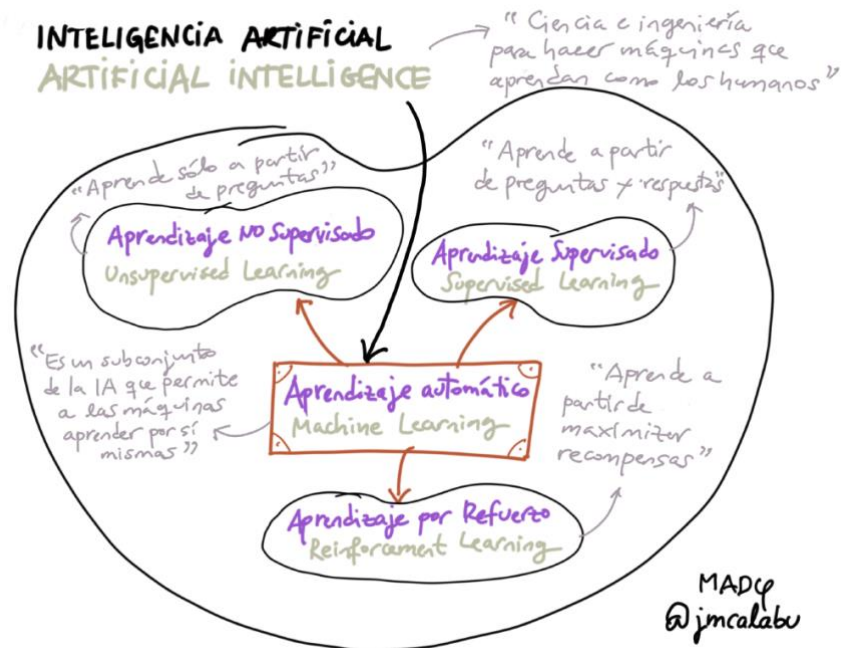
INTELIGENCIA ARTIFICIAL
ARTIFICIAL INTELLIGENCE

"Ciencia e ingeniería para hacer máquinas que aprendan como los humanos"

"Aprende sólo a partir de preguntas"

Aprendizaje NO Supervisado
Unsupervised Learning

"Aprende a partir de preguntas y respuestas"

Aprendizaje Supervisado
Supervised Learning

"Es un subconjunto de la IA que permite a las máquinas aprender por sí mismas"

Aprendizaje automático
Machine Learning

"Aprende a partir de maximizar recompensas"

Aprendizaje por Refuerzo
Reinforcement Learning

MADy
@jmcalabu